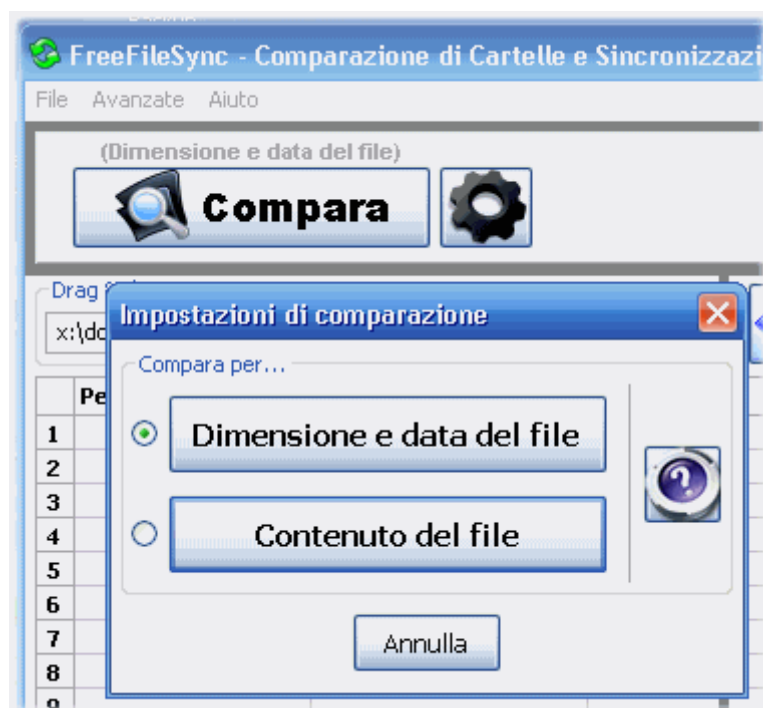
FreeFileSync - Comparazione di Cartelle e Sincronizzazi

File Avanzate Aiuto

(Dimensione e data del file)

Compara

Drag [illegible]

x:\do

Pe

1
2
3
4
5
6
7
8
9

Impostazioni di comparazione

Compara per...

Dimensione e data del file

Contenuto del file

Annulla